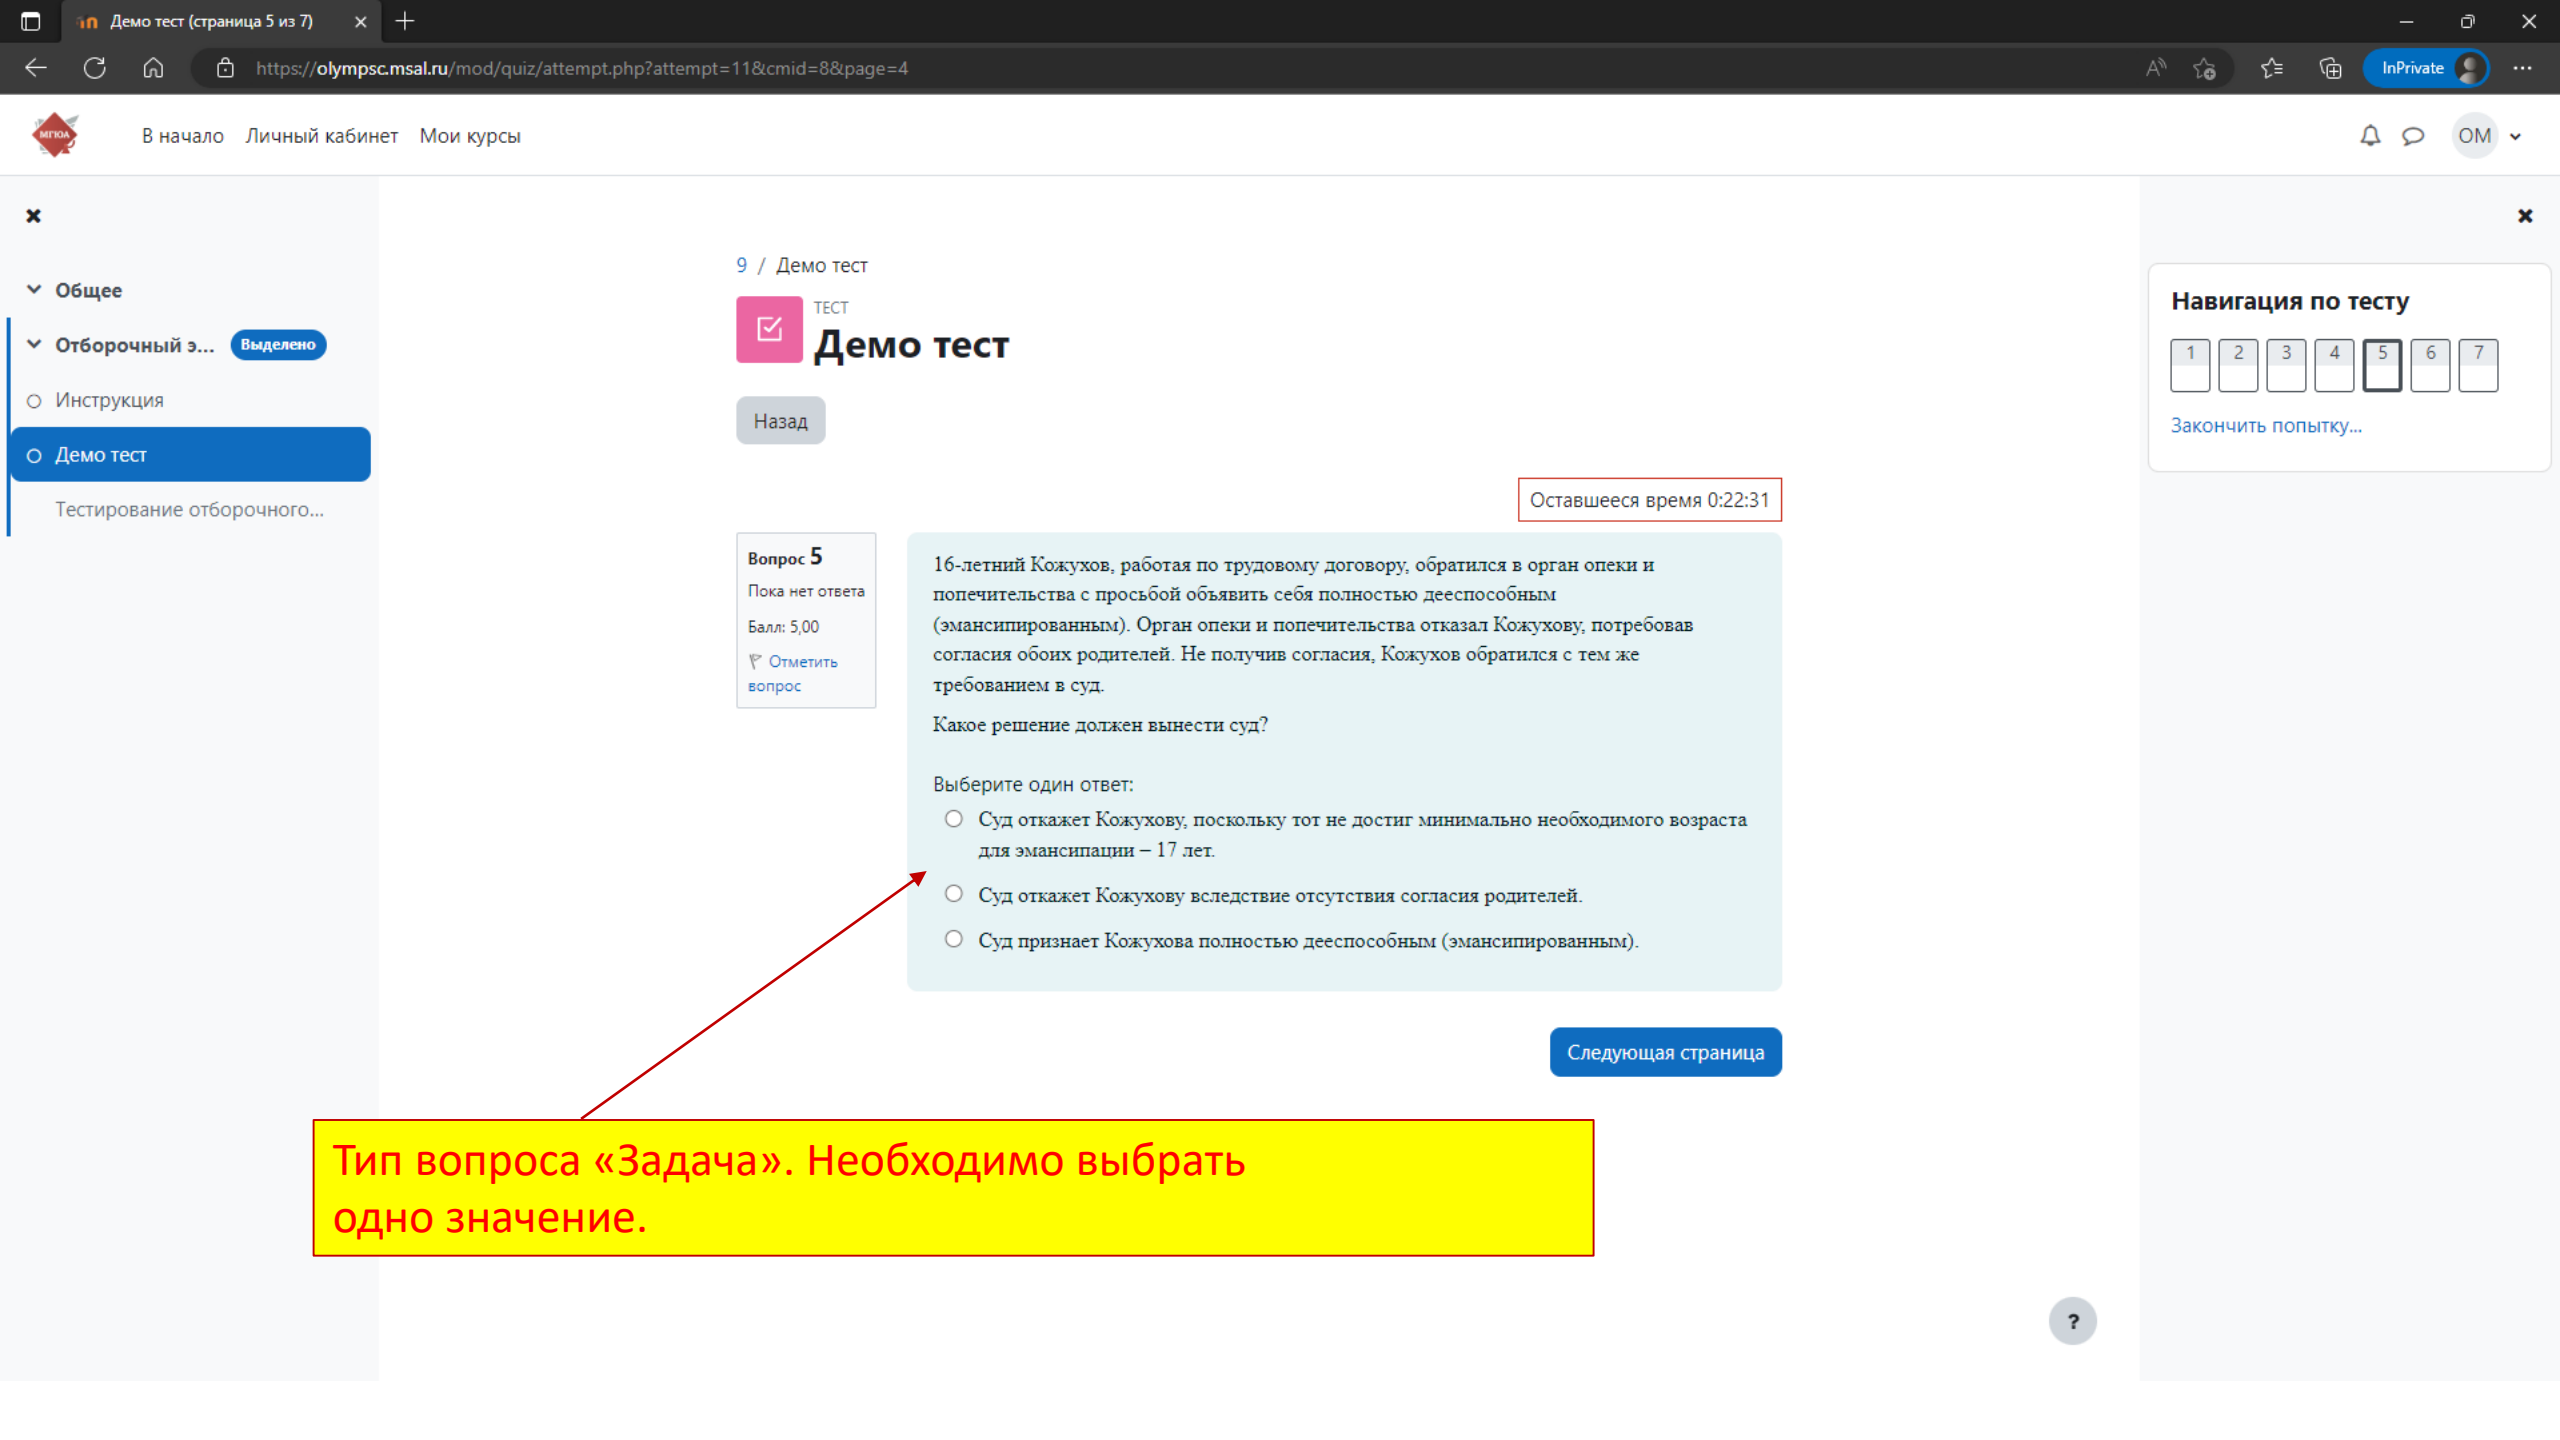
Демо тест (страница 5 из 7)

https://olympsc.msal.ru/mod/quiz/attempt.php?attempt=11&cmid=8&page=4

InPrivate

МГЮА

В начало Личный кабинет Мои курсы

ОМ

Общее

Отборочный э... Выделено

Инструкция

Демо тест

Тестирование отборочного...

9 / Демо тест

ТЕСТ

Демо тест

Назад

Оставшееся время 0:22:31

Вопрос 5

Пока нет ответа

Балл: 5,00

Отметить вопрос

16-летний Кожухов, работая по трудовому договору, обратился в орган опеки и попечительства с просьбой объявить себя полностью дееспособным (эмансипированным). Орган опеки и попечительства отказал Кожухову, потребовав согласия обоих родителей. Не получив согласия, Кожухов обратился с тем же требованием в суд.

Какое решение должен вынести суд?

Выберите один ответ:

Суд откажет Кожухову, поскольку тот не достиг минимально необходимого возраста для эмансипации – 17 лет.

Суд откажет Кожухову вследствие отсутствия согласия родителей.

Суд признает Кожухова полностью дееспособным (эмансипированным).

Следующая страница

Навигация по тесту

| 1 | 2 | 3 | 4 | 5 | 6 | 7 |
|---|---|---|---|---|---|---|

Закончить попытку...

Тип вопроса «Задача». Необходимо выбрать одно значение.

?